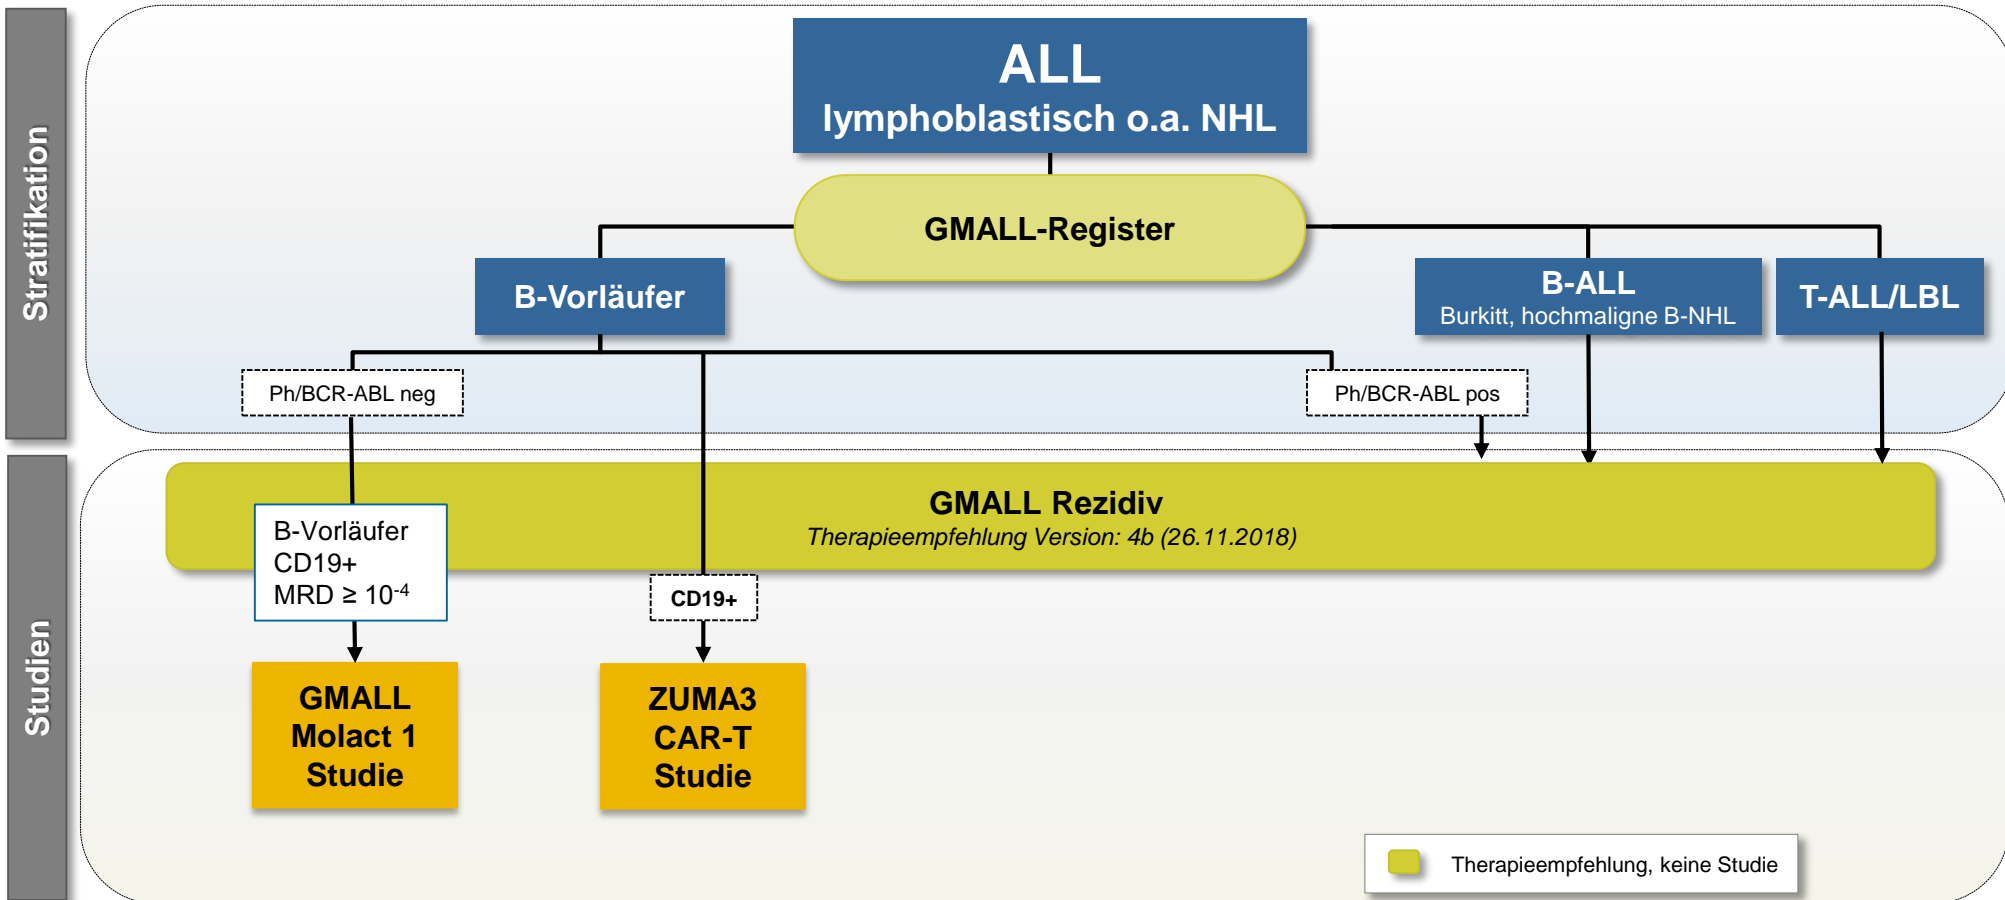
Stratifikation

ALL
lymphoblastisch o.a. NHL

GMALL-Register

B-Vorläufer

B-ALL
Burkitt, hochmaligne B-NHL

T-ALL/LBL

Ph/BCR-ABL neg

Ph/BCR-ABL pos

Studien

GMALL Rezidiv
*Therapieempfehlung Version: 4b (26.11.2018)*

B-Vorläufer
CD19+
MRD ≥ $10^{-4}$

CD19+

GMALL
Molact 1
Studie

ZUMA3
CAR-T
Studie

Therapieempfehlung, keine Studie